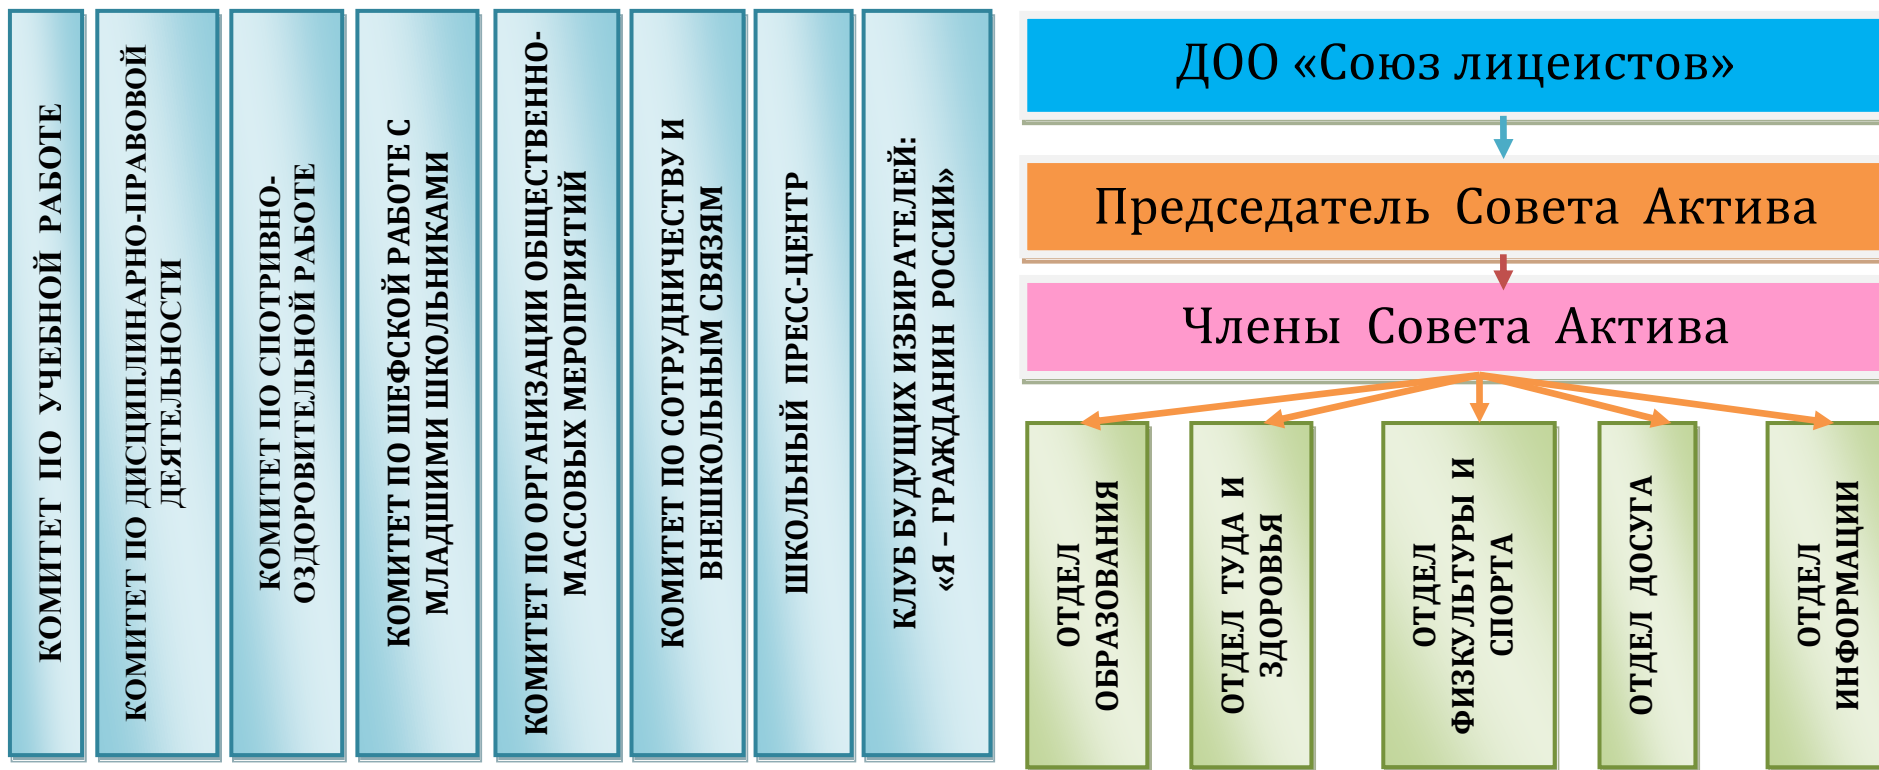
КОМИТЕТ ПО УЧЕБНОЙ РАБОТЕ

КОМИТЕТ ПО ДИСЦИПЛИНАРНО-ПРАВОВОЙ ДЕЯТЕЛЬНОСТИ

КОМИТЕТ ПО СПОТРИВНО-ОЗДОРОВИТЕЛЬНОЙ РАБОТЕ

КОМИТЕТ ПО ШЕФСКОЙ РАБОТЕ С МЛАДШИМИ ШКОЛЬНИКАМИ

КОМИТЕТ ПО ОРГАНИЗАЦИИ ОБЩЕСТВЕННО-МАССОВЫХ МЕРОПРИЯТИЙ

КОМИТЕТ ПО СОТРУДНИЧЕСТВУ И ВНЕШКОЛЬНЫМ СВЯЗЯМ

ШКОЛЬНЫЙ ПРЕСС-ЦЕНТР

КЛУБ БУДУЩИХ ИЗБИРАТЕЛЕЙ: «Я – ГРАЖДАНИН РОССИИ»

ДОО «Союз лицеистов»

Председатель Совета Актива

Члены Совета Актива

ОТДЕЛ ОБРАЗОВАНИЯ

ОТДЕЛ ТУДА И ЗДОРОВЬЯ

ОТДЕЛ ФИЗКУЛЬТУРЫ И СПОРТА

ОТДЕЛ ДОСУГА

ОТДЕЛ ИНФОРМАЦИИ